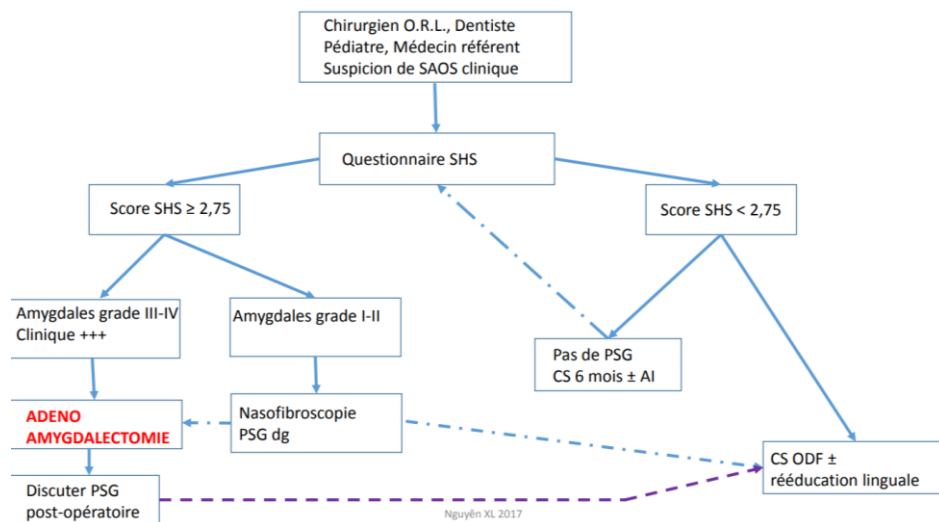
Chirurgien O.R.L., Dentiste
Pédiatre, Médecin référent
Suspicion de SAOS clinique

Questionnaire SHS

Score SHS ≥ 2,75

Score SHS < 2,75

Amygdales grade III-IV
Clinique +++

Amygdales grade I-II

Pas de PSG
CS 6 mois ± AI

ADENO
AMYGDALECTOMIE

Nasofibroscopie
PSG dg

CS ODF ±
rééducation linguale

Discuter PSG
post-opératoire

Nguyên XL 2017